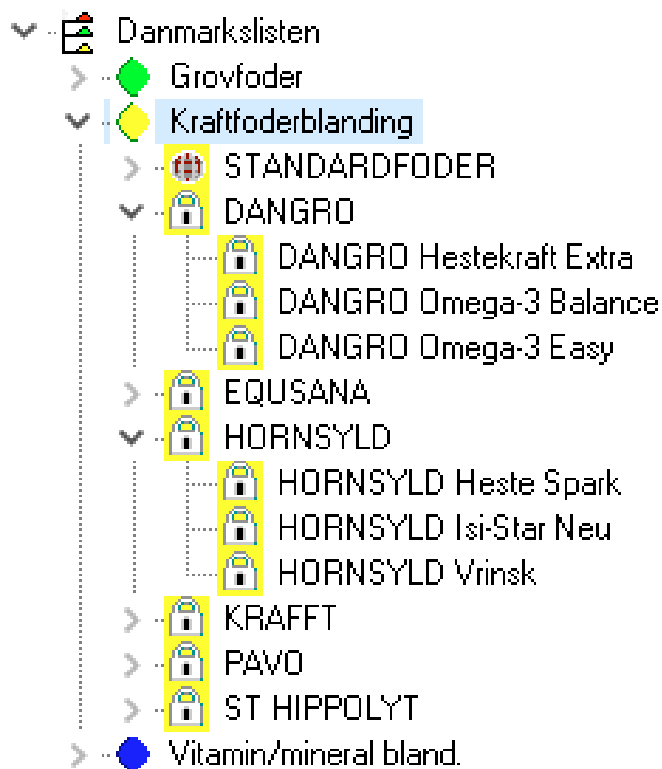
Danmarkslisten
Grovfoder
Kraftfoderblanding
STANDARDFODER
DANGRO
DANGRO Hestekraft Extra
DANGRO Omega-3 Balance
DANGRO Omega-3 Easy
EQUSANA
HORNSYLD
HORNSYLD Heste Spark
HORNSYLD Isi-Star Neu
HORNSYLD Vrinsk
KRAFFT
PAVO
ST HIPPOLYT
Vitamin/mineral bland.